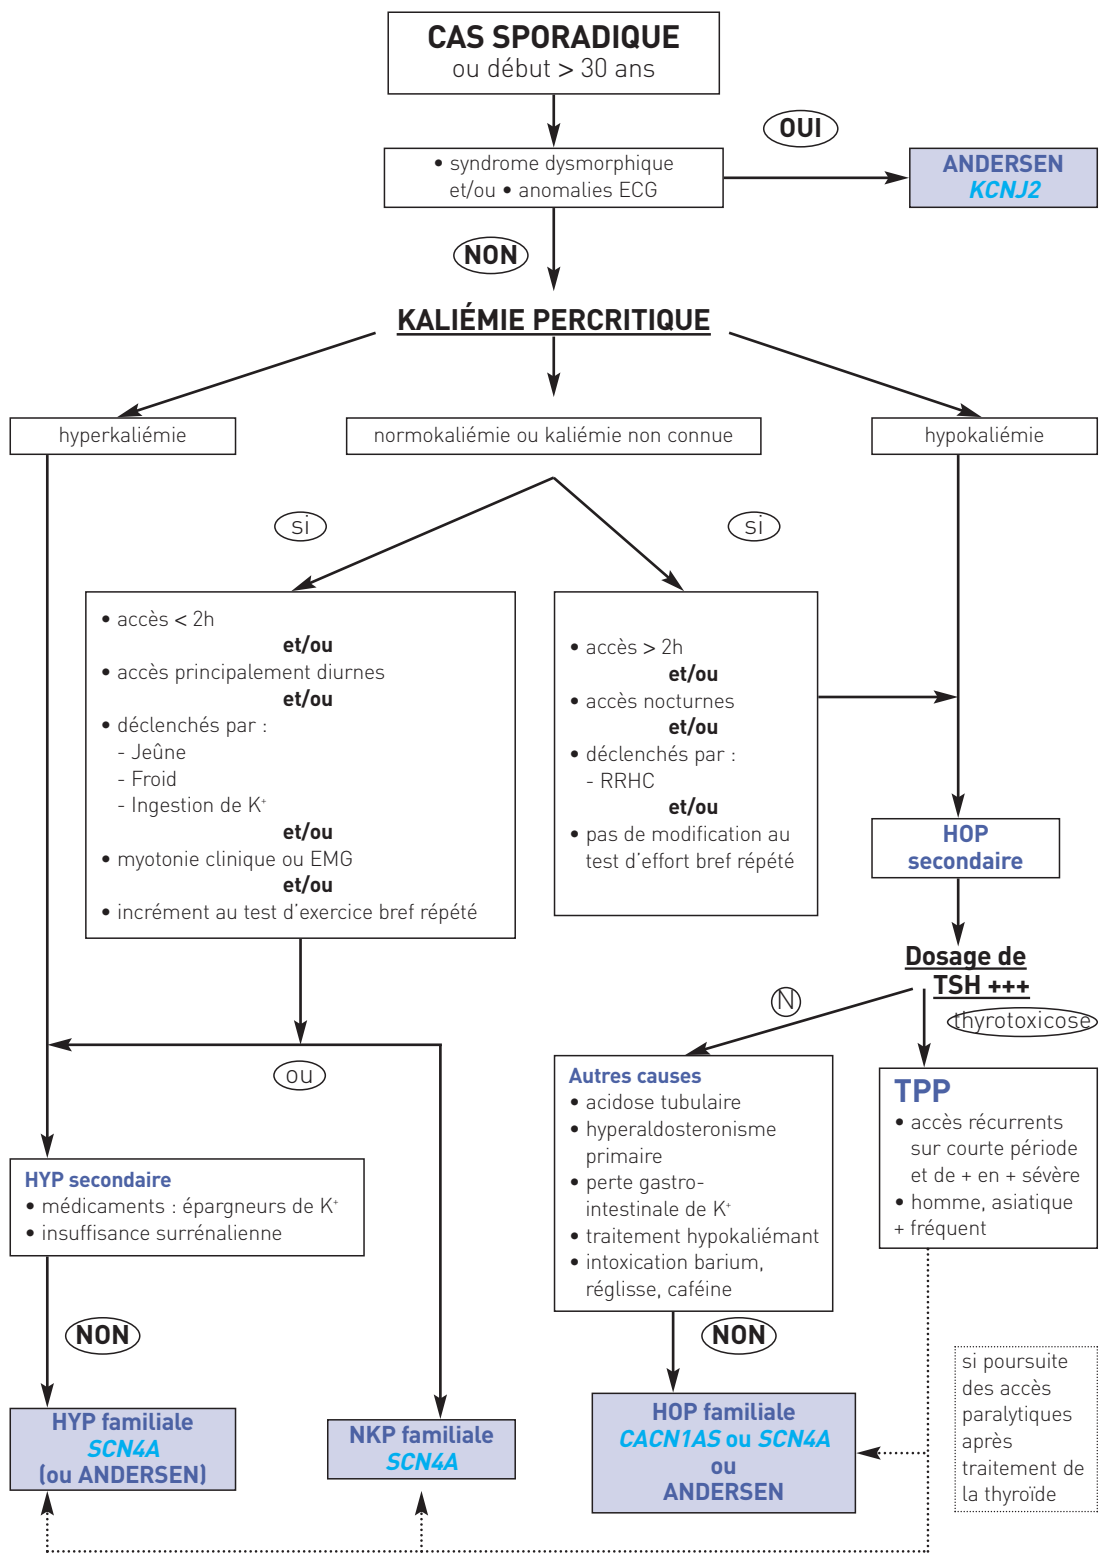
CAS SPORADIQUE
ou début > 30 ans

• syndrome dysmorphique
et/ou • anomalies ECG

OUI

ANDERSEN
*KCNJ2*

NON

KALIÉMIE PERCRITIQUE

hyperkaliémie

normokaliémie ou kaliémie non connue

hypokaliémie

si

si

• accès < 2h
et/ou
• accès principalement diurnes
et/ou
• déclenchés par :
- Jeûne
- Froid
- Ingestion de K$^+$
et/ou
• myotonie clinique ou EMG
et/ou
• incrément au test d'exercice bref répété

• accès > 2h
et/ou
• accès nocturnes
et/ou
• déclenchés par :
- RRHC
et/ou
• pas de modification au test d'effort bref répété

HOP
secondaire

Dosage de
TSH +++

Ⓝ

thyrotoxicose

ou

Autres causes
• acidose tubulaire
• hyperaldosteronisme primaire
• perte gastro-intestinale de K$^+$
• traitement hypokaliémant
• intoxication barium, réglisse, caféine

TPP
• accès récurrents sur courte période et de + en + sévère
• homme, asiatique + fréquent

HYP secondaire
• médicaments : épargneurs de K$^+$
• insuffisance surrénalienne

NON

NON

si poursuite des accès paralytiques après traitement de la thyroïde

HYP familiale
*SCN4A*
(ou ANDERSEN)

NKP familiale
*SCN4A*

HOP familiale
*CACN1AS* ou *SCN4A*
ou
ANDERSEN